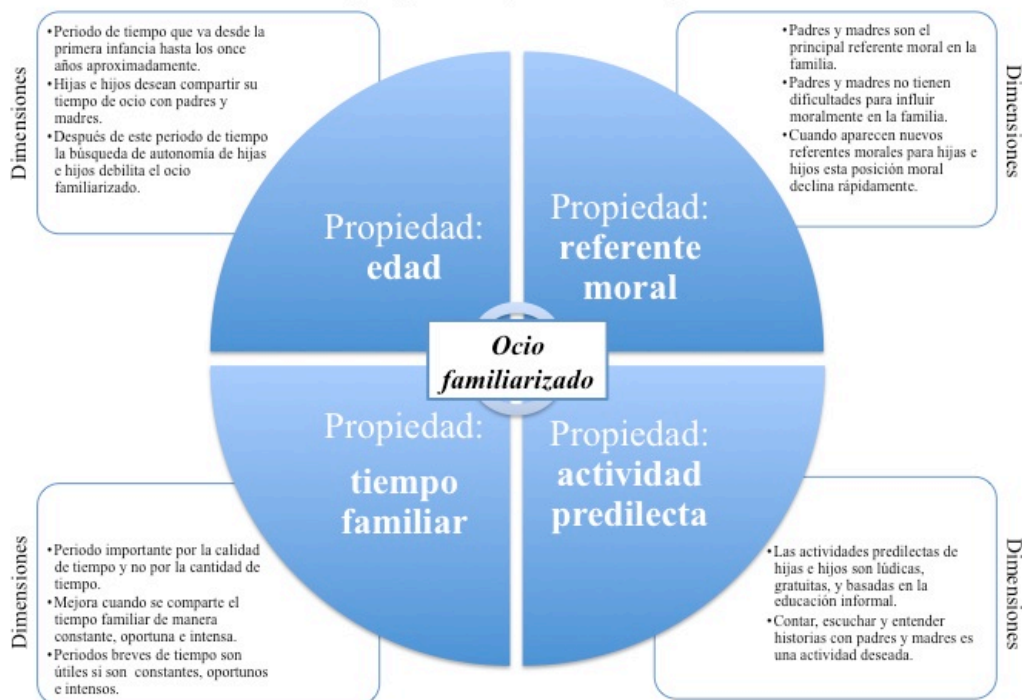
Dimensiones

•Periodo de tiempo que va desde la primera infancia hasta los once años aproximadamente.
•Hijas e hijos desean compartir su tiempo de ocio con padres y madres.
•Después de este periodo de tiempo la búsqueda de autonomía de hijas e hijos debilita el ocio familiarizado.

Propiedad: edad

Propiedad: referente moral

•Padres y madres son el principal referente moral en la familia.
•Padres y madres no tienen dificultades para influir moralmente en la familia.
•Cuando aparecen nuevos referentes morales para hijas e hijos esta posición moral declina rápidamente.

Dimensiones

Ocio familiarizado

Dimensiones

•Periodo importante por la calidad de tiempo y no por la cantidad de tiempo.
•Mejora cuando se comparte el tiempo familiar de manera constante, oportuna e intensa.
•Periodos breves de tiempo son útiles si son constantes, oportunos e intensos.

Propiedad: tiempo familiar

Propiedad: actividad predilecta

•Las actividades predilectas de hijas e hijos son lúdicas, gratuitas, y basadas en la educación informal.
•Contar, escuchar y entender historias con padres y madres es una actividad deseada.

Dimensiones